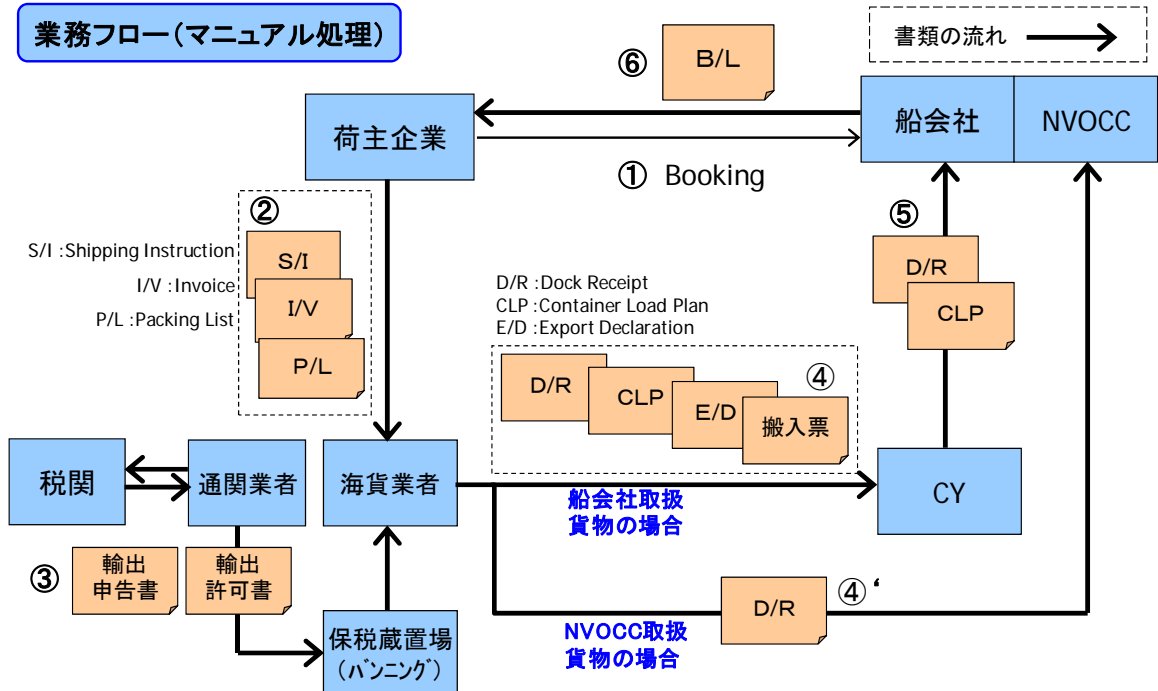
業務フロー(マニュアル処理)

書類の流れ

⑥ B/L

荷主企業

船会社

NVOCC

① Booking

②

S/I :Shipping Instruction

I/V :Invoice

P/L :Packing List

S/I

I/V

P/L

⑤

D/R

CLP

D/R :Dock Receipt

CLP :Container Load Plan

E/D :Export Declaration

D/R

CLP

E/D

④

搬入票

税関

通関業者

海貨業者

CY

船会社取扱貨物の場合

③

輸出申告書

輸出許可書

D/R

④'

保税蔵置場(バンニング)

NVOCC取扱貨物の場合